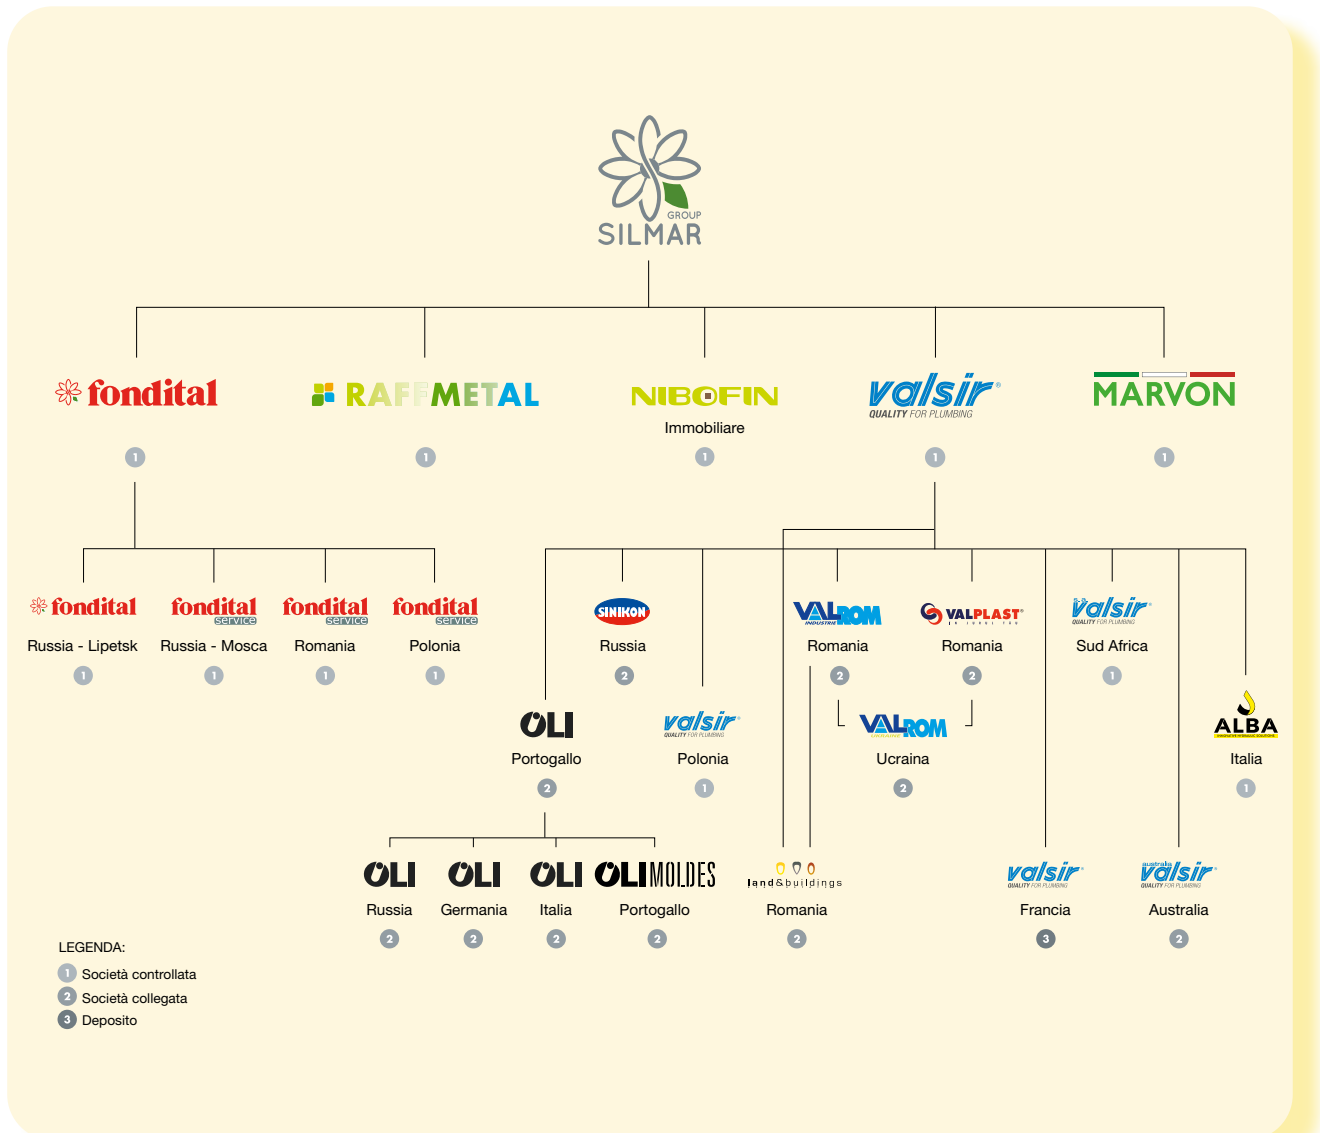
GROUP
SILMAR

fondital
1

RAFFMETAL
1

NIBOFIN
Immobiliare
1

valsir
QUALITY FOR PLUMBING
1

MARVON
1

fondital
Russia - Lipetsk
1

fondital service
Russia - Mosca
1

fondital service
Romania
1

fondital service
Polonia
1

SINIKON
Russia
2

VALROM INDUSTRIE
Romania
2

VALPLAST
Romania
2

valsir
QUALITY FOR PLUMBING
Sud Africa
1

OLI
Portogallo
2

valsir
QUALITY FOR PLUMBING
Polonia
1

VALROM
Ucraina
2

ALBA
Italia
1

OLI
Russia
2

OLI
Germania
2

OLI
Italia
2

OLI MOLDES
Portogallo
2

land&buildings
Romania
2

valsir
QUALITY FOR PLUMBING
Francia
3

australia valsir
QUALITY FOR PLUMBING
Australia
2

LEGENDA:
1 Società controllata
2 Società collegata
3 Deposito